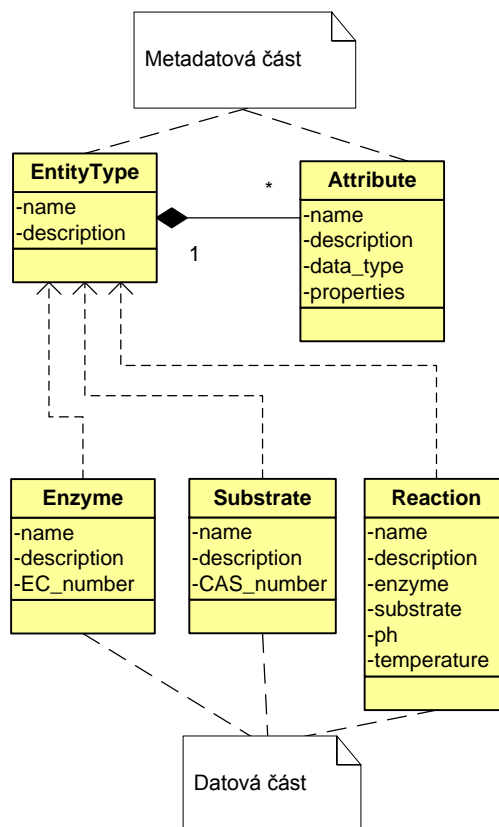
Metadatová část

EntityType
-name
-description

*

1

Attribute
-name
-description
-data_type
-properties

Enzyme
-name
-description
-EC_number

Substrate
-name
-description
-CAS_number

Reaction
-name
-description
-enzyme
-substrate
-ph
-temperature

Datová část